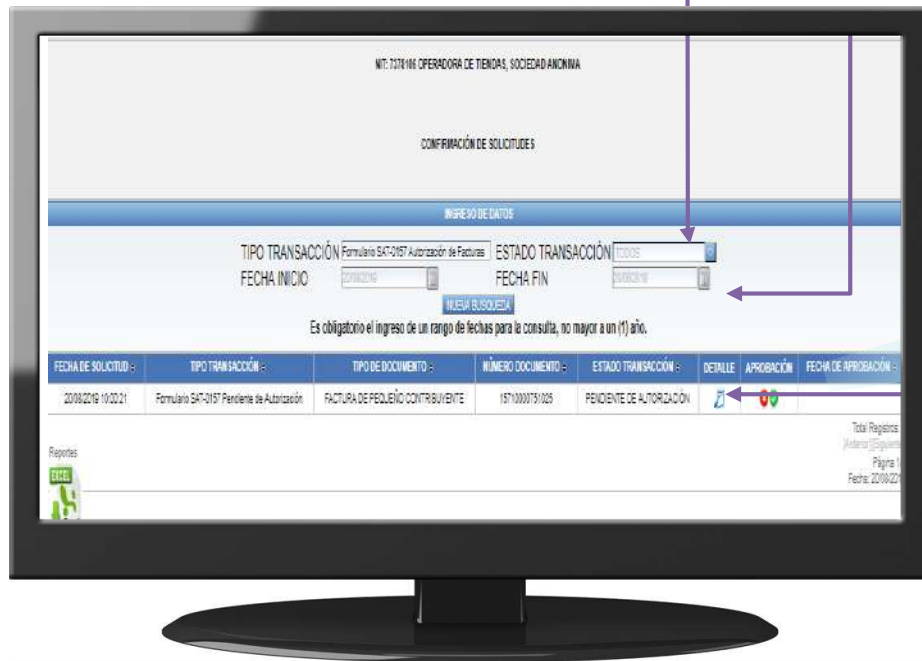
NIT: 7378106 OPERADORA DE TIENDAS, SOCIEDAD ANONIMA

CONFIRMACIÓN DE SOLICITUDES

INGRESO DE DATOS

TIPO TRANSACCIÓN Formulario SAT-2157 Autorización de Facturas ESTADO TRANSACCIÓN TODOS
FECHA INICIO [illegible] FECHA FIN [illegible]

NUEVA BUSQUEDA

Es obligatorio el ingreso de un rango de fechas para la consulta, no mayor a un (1) año.

| FECHA DE SOLICITUD | TIPO TRANSACCIÓN | TIPO DE DOCUMENTO | NÚMERO DOCUMENTO | ESTADO TRANSACCIÓN | DETALLE | APROBACIÓN | FECHA DE APROBACIÓN |
|---|---|---|---|---|---|---|---|
| 20/08/2019 10:20:21 | Formulario SAT-2157 Pendiente de Autorización | FACTURA DE PEQUEÑO CONTRIBUYENTE | 15710000751025 | PENDIENTE DE AUTORIZACIÓN | | | |

Reportes

EXCEL

Total Registros
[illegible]
Página 1
Fecha: 20/08/2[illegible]